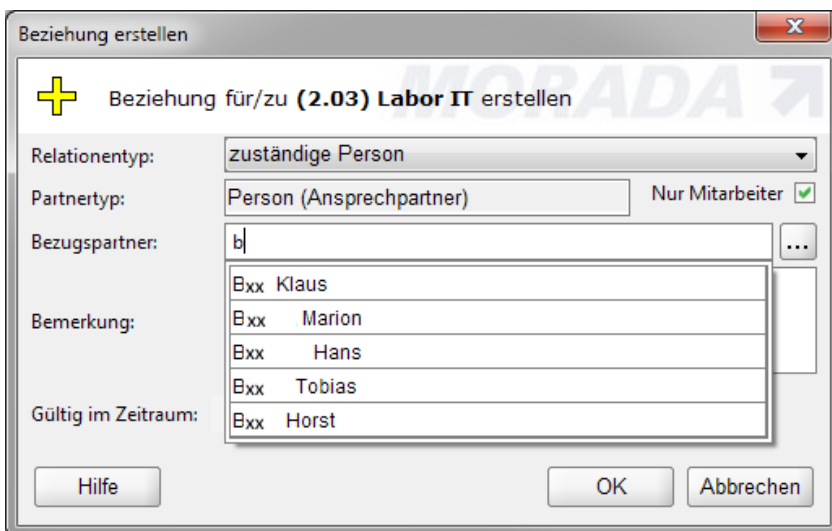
Beziehung erstellen

MORADA

Beziehung für/zu **(2.03) Labor IT** erstellen

Relationentyp: zuständige Person

Partnertyp: Person (Ansprechpartner)

Nur Mitarbeiter

Bezugspartner: b

...

Bxx Klaus
Bxx Marion
Bxx Hans
Bxx Tobias
Bxx Horst

Bemerkung:

Gültig im Zeitraum:

Hilfe

OK

Abbrechen